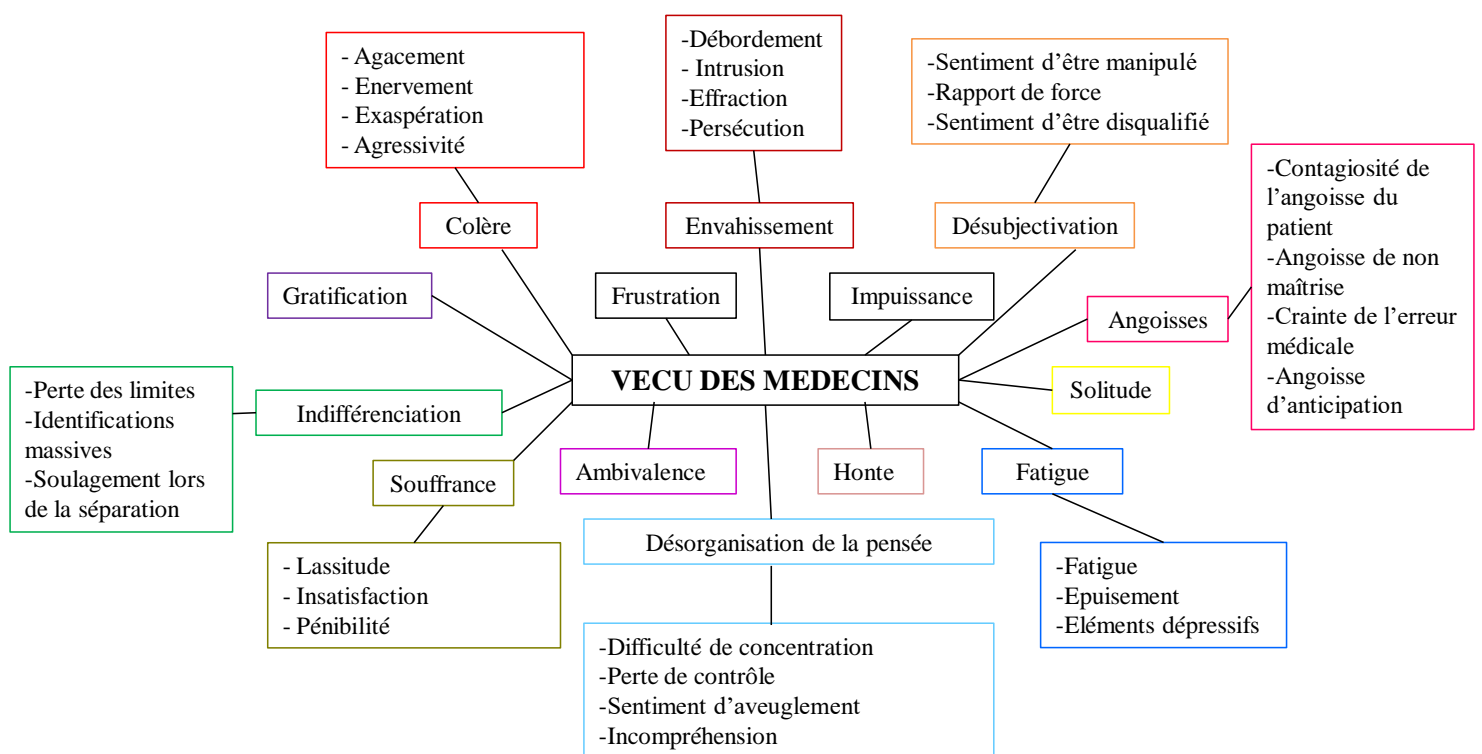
- Agacement
- Enervement
- Exaspération
- Agressivité

-Débordement
- Intrusion
-Effraction
-Persécution

-Sentiment d'être manipulé
-Rapport de force
-Sentiment d'être disqualifié

-Contagiosité de l'angoisse du patient
-Angoisse de non maîtrise
-Crainte de l'erreur médicale
-Angoisse d'anticipation

Colère

Envahissement

Désubjectivation

Gratification

Frustration

Impuissance

Angoisses

VECU DES MEDECINS

Solitude

-Perte des limites
-Identifications massives
-Soulagement lors de la séparation

Indifférenciation

Souffrance

Ambivalence

Honte

Fatigue

Désorganisation de la pensée

- Lassitude
- Insatisfaction
- Pénibilité

-Fatigue
-Epuisement
-Eléments dépressifs

-Difficulté de concentration
-Perte de contrôle
-Sentiment d'aveuglement
-Incompréhension